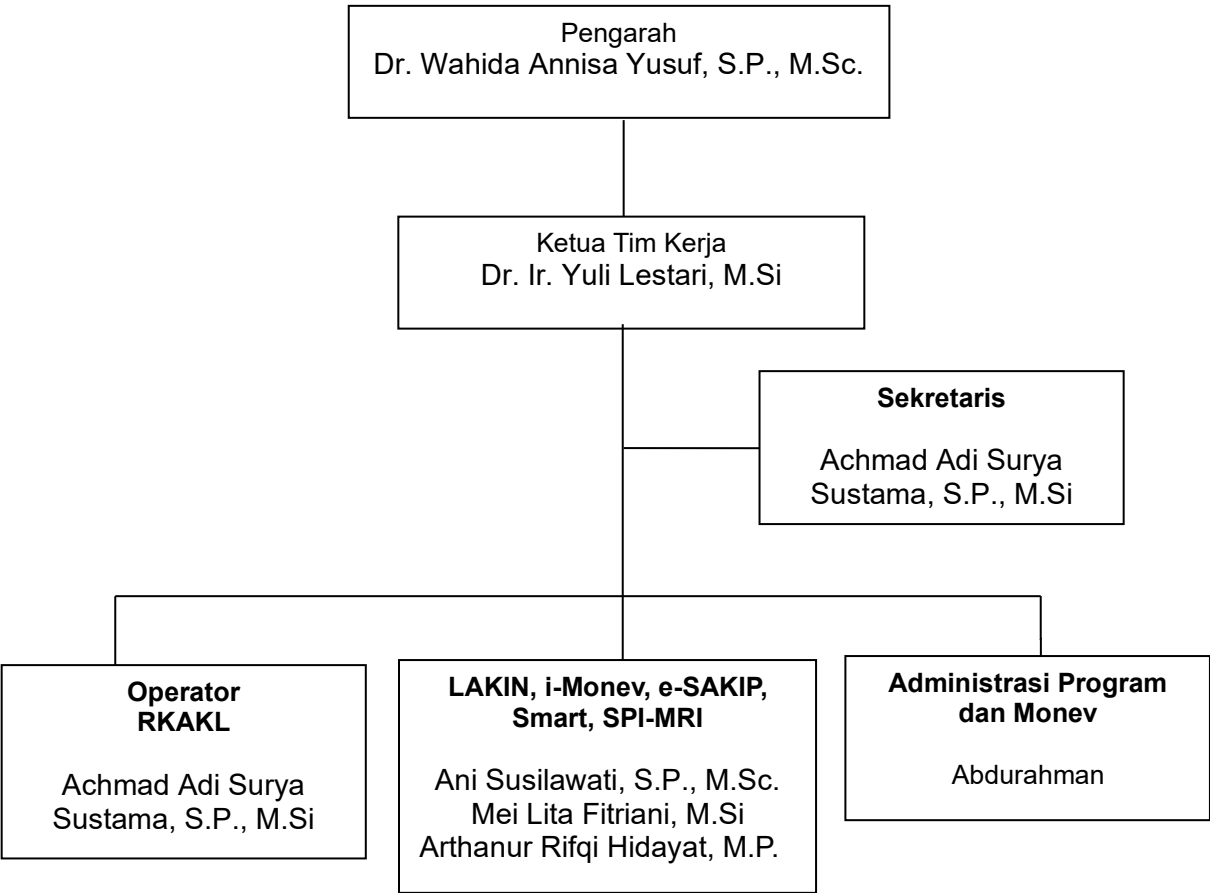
Pengarah
Dr. Wahida Annisa Yusuf, S.P., M.Sc.

Ketua Tim Kerja
Dr. Ir. Yuli Lestari, M.Si

**Sekretaris**

Achmad Adi Surya Sustama, S.P., M.Si

**Operator RKAKL**

Achmad Adi Surya Sustama, S.P., M.Si

**LAKIN, i-Monev, e-SAKIP, Smart, SPI-MRI**

Ani Susilawati, S.P., M.Sc.
Mei Lita Fitriani, M.Si
Arthanur Rifqi Hidayat, M.P.

**Administrasi Program dan Monev**

Abdurahman